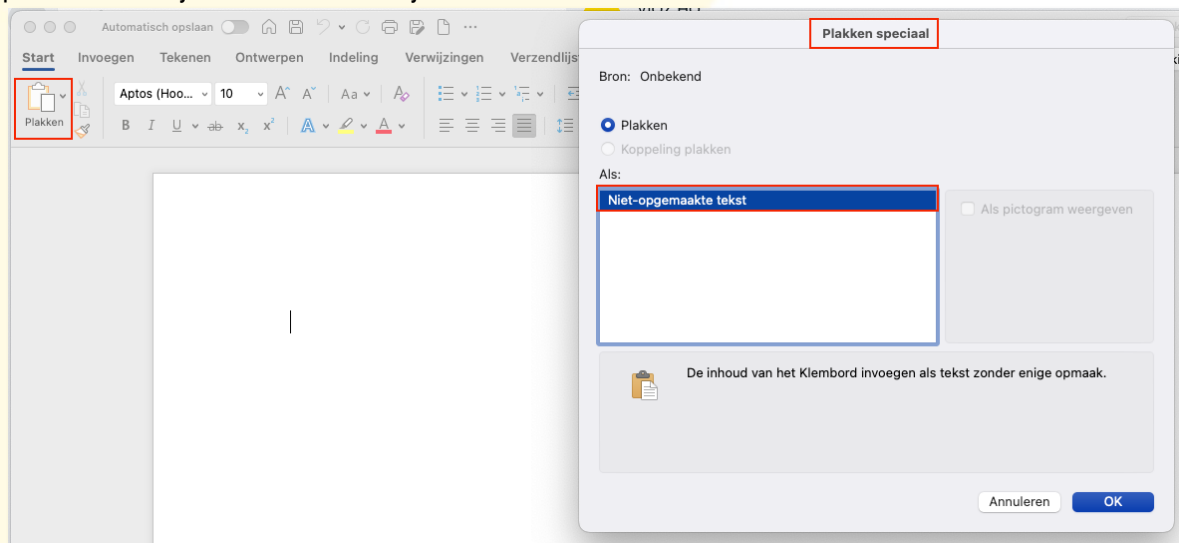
Automatisch opslaan

Start Invoegen Tekenen Ontwerpen Indeling Verwijzingen Verzendlijst

Plakken

Aptos (Hoo... 10 Aa

B I U ab $x_2$ $x^2$ A A

Plakken speciaal

Bron: Onbekend

Plakken

Koppeling plakken

Als:

Niet-opgemaakte tekst

Als pictogram weergeven

De inhoud van het Klembord invoegen als tekst zonder enige opmaak.

Annuleren OK